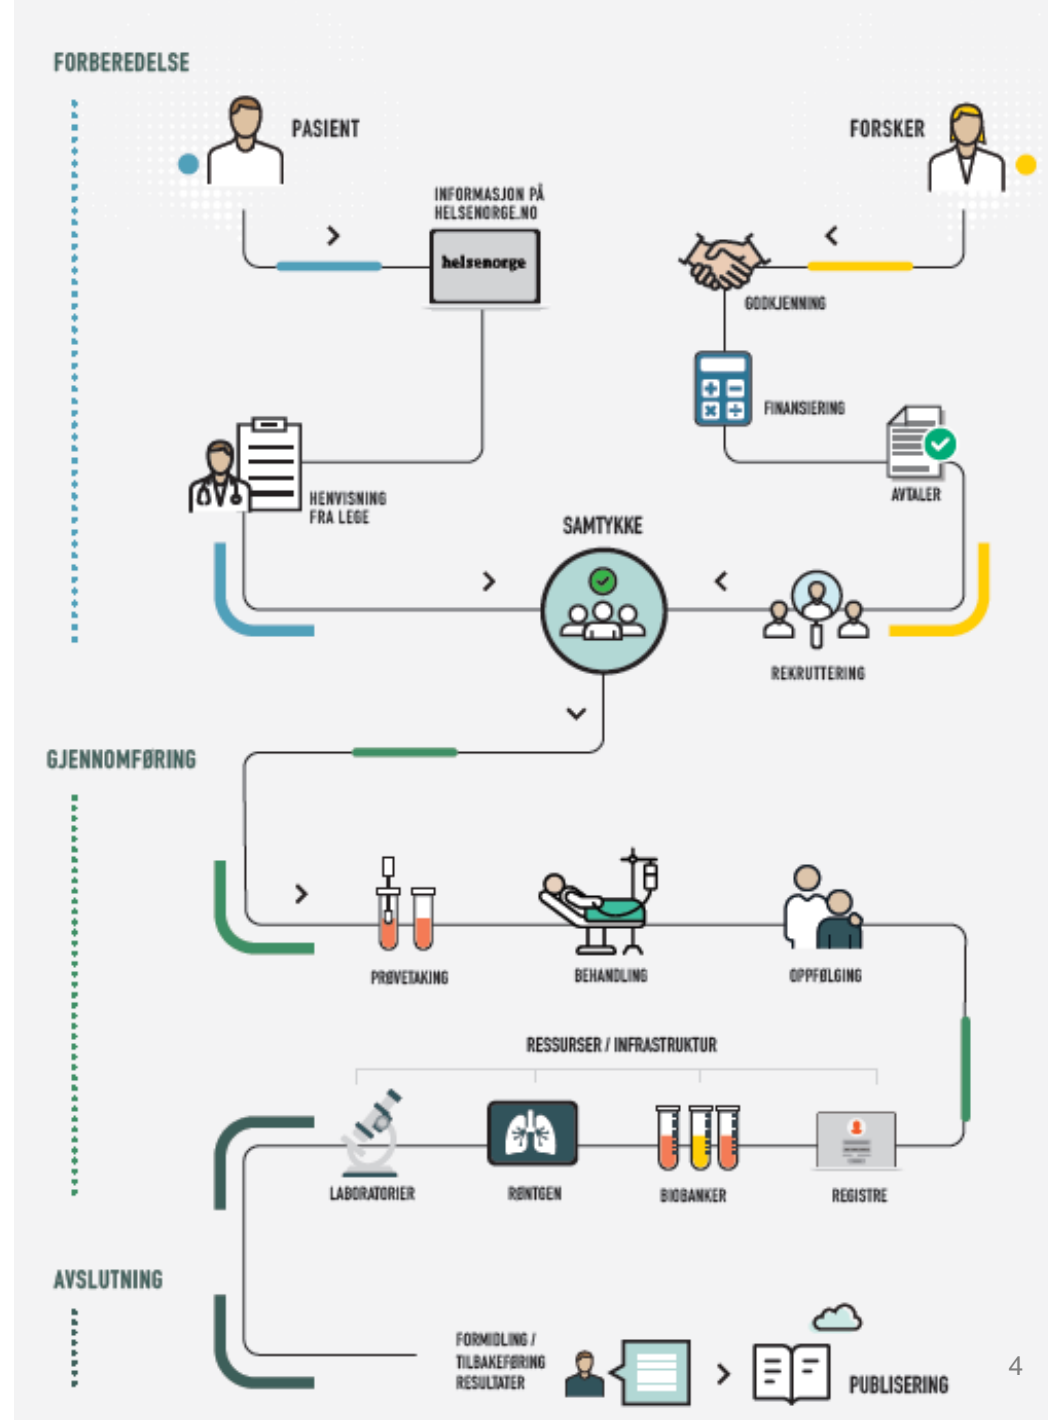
FORBEREDELSE

PASIENT

FORSKER

INFORMASJON PÅ HELSENORGE.NO

helsenorge

GODKJENNING

FINANSIERING

AVTALER

HENVISNING FRA LEGE

SAMTYKKE

REKRUTTERING

GJENNOMFØRING

PRØVETAKING

BEHANDLING

OPPFØLGING

RESSURSER / INFRASTRUKTUR

LABORATORIER

RØNTGEN

BIOBANKER

REGISTRE

AVSLUTNING

FORMIDLING / TILBAKEFØRING RESULTATER

PUBLISERING

4